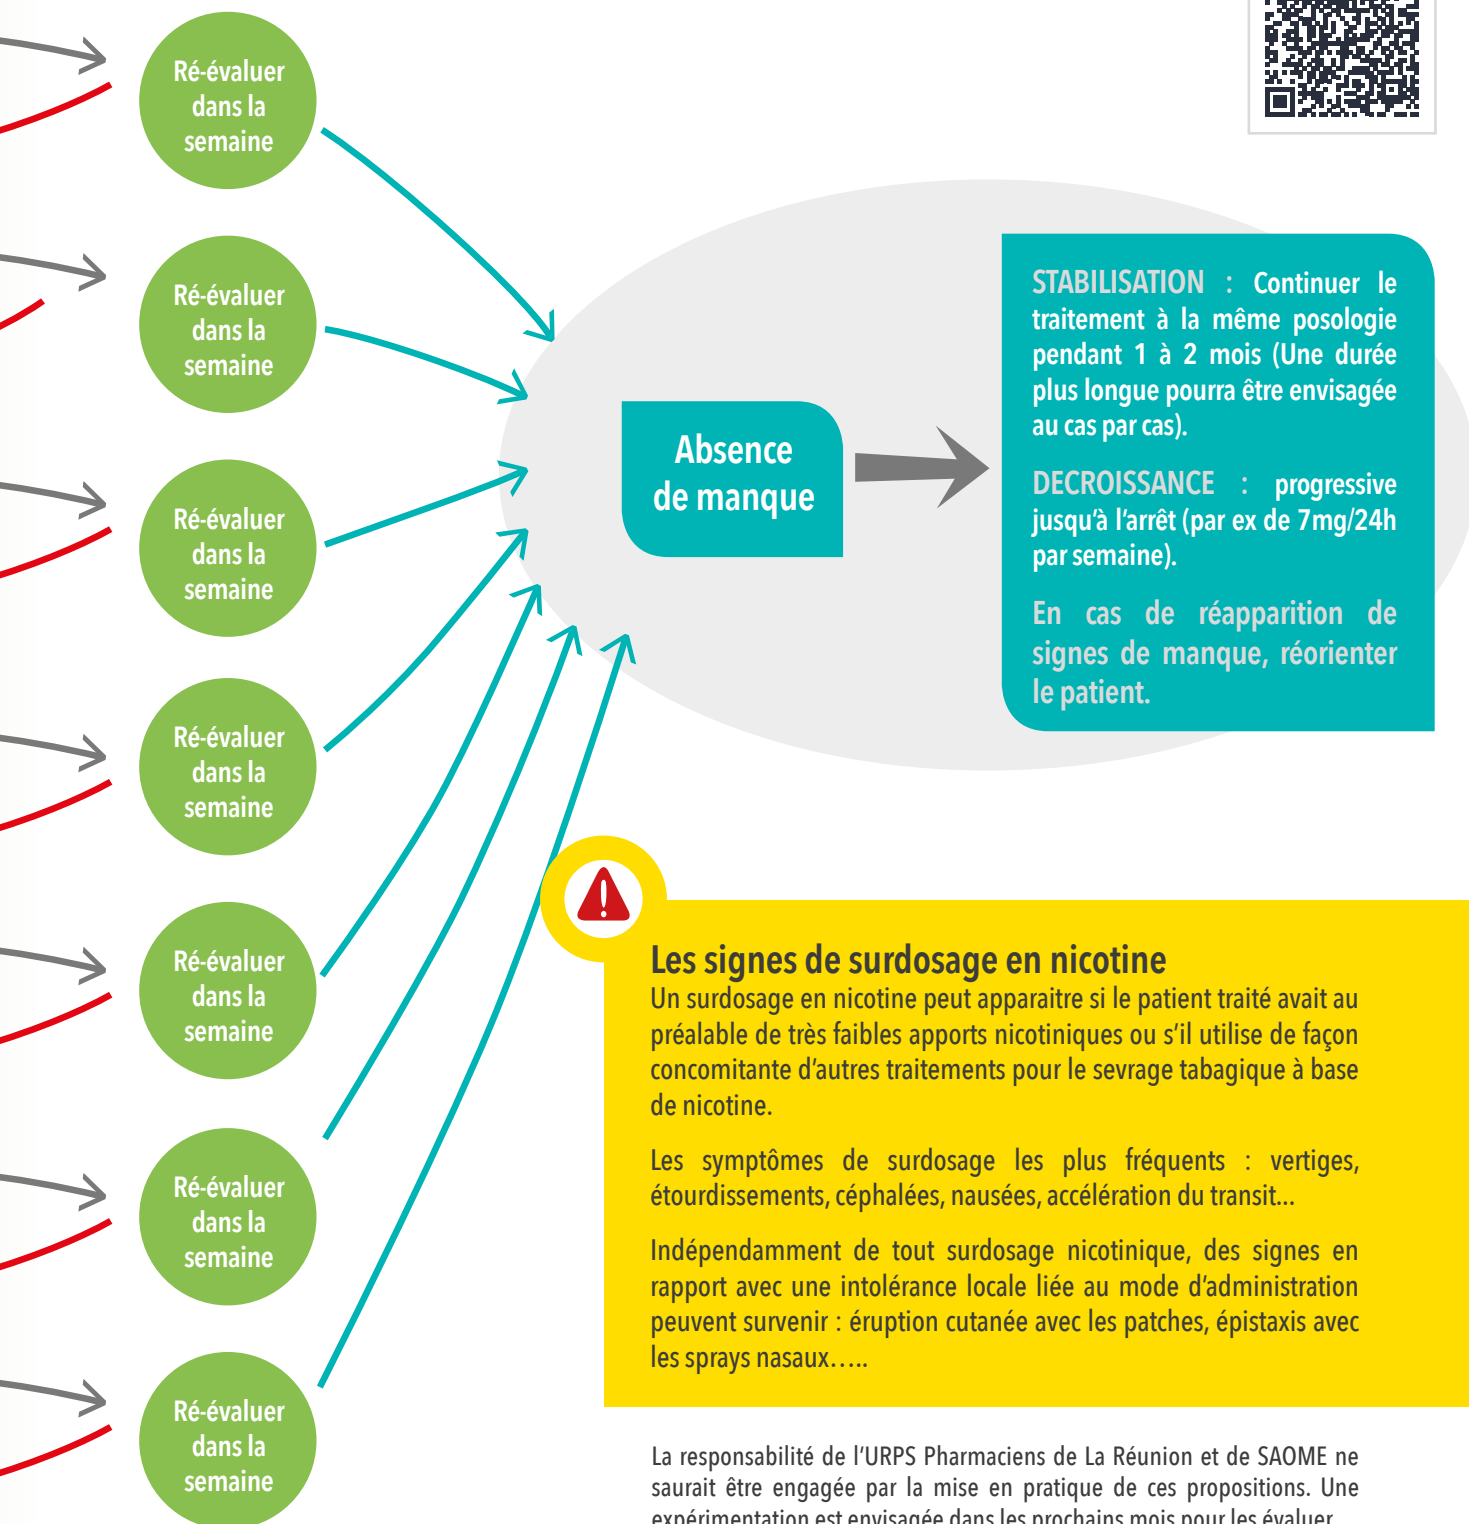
Ré-évaluer dans la semaine

Ré-évaluer dans la semaine

Ré-évaluer dans la semaine

Ré-évaluer dans la semaine

Ré-évaluer dans la semaine

Ré-évaluer dans la semaine

Ré-évaluer dans la semaine

Absence de manque

STABILISATION : Continuer le traitement à la même posologie pendant 1 à 2 mois (Une durée plus longue pourra être envisagée au cas par cas).

DECROISSANCE : progressive jusqu'à l'arrêt (par ex de 7mg/24h par semaine).

En cas de réapparition de signes de manque, réorienter le patient.

Les signes de surdosage en nicotine
Un surdosage en nicotine peut apparaitre si le patient traité avait au préalable de très faibles apports nicotiniques ou s'il utilise de façon concomitante d'autres traitements pour le sevrage tabagique à base de nicotine.

Les symptômes de surdosage les plus fréquents : vertiges, étourdissements, céphalées, nausées, accélération du transit...

Indépendamment de tout surdosage nicotinique, des signes en rapport avec une intolérance locale liée au mode d'administration peuvent survenir : éruption cutanée avec les patches, épistaxis avec les sprays nasaux…..

La responsabilité de l'URPS Pharmaciens de La Réunion et de SAOME ne saurait être engagée par la mise en pratique de ces propositions. Une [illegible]